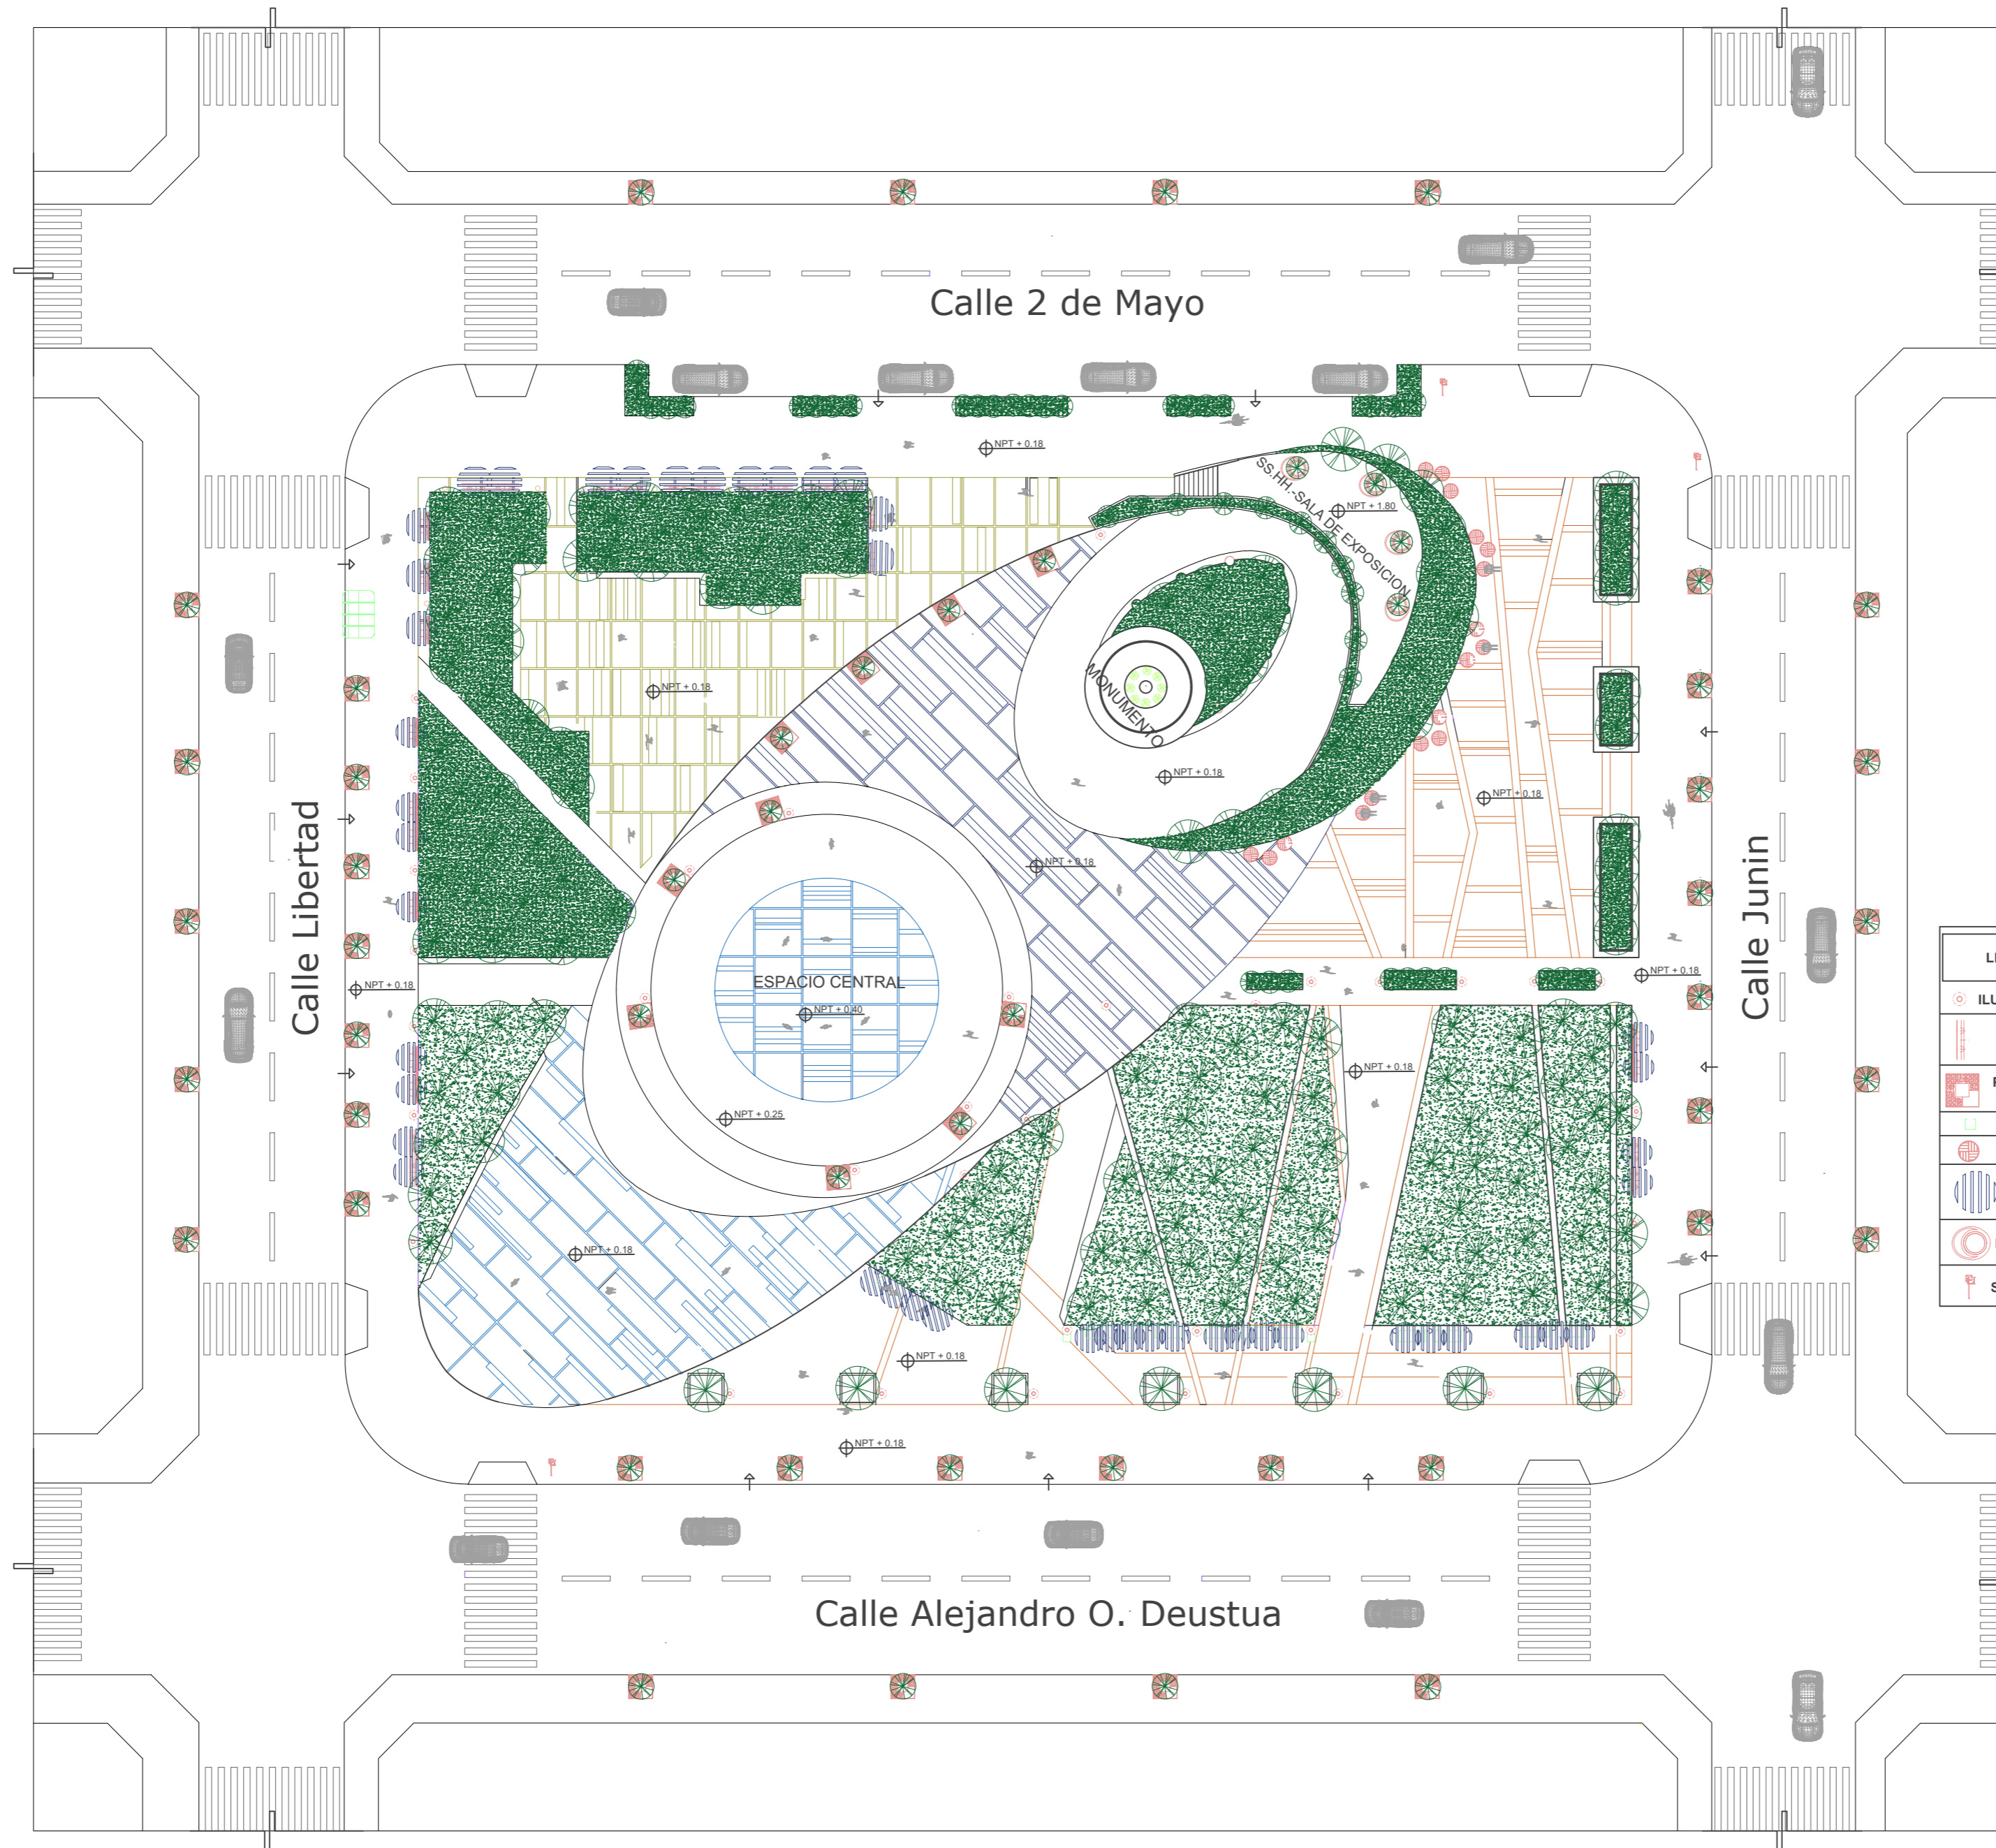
Calle 2 de Mayo

NPT + 0.18

SS.HH.-SALA DE EXPOSICION

NPT + 1.80

MONUMENTO

NPT + 0.18

NPT + 0.18

NPT + 0.18

NPT + 0.18

Calle Libertad

Calle Junin

NPT + 0.18

ESPACIO CENTRAL

NPT + 0.40

NPT + 0.18

NPT + 0.18

NPT + 0.25

NPT + 0.18

NPT + 0.18

NPT + 0.18

Calle Alejandro O. Deustua

L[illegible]

ILU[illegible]

F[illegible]

S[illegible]